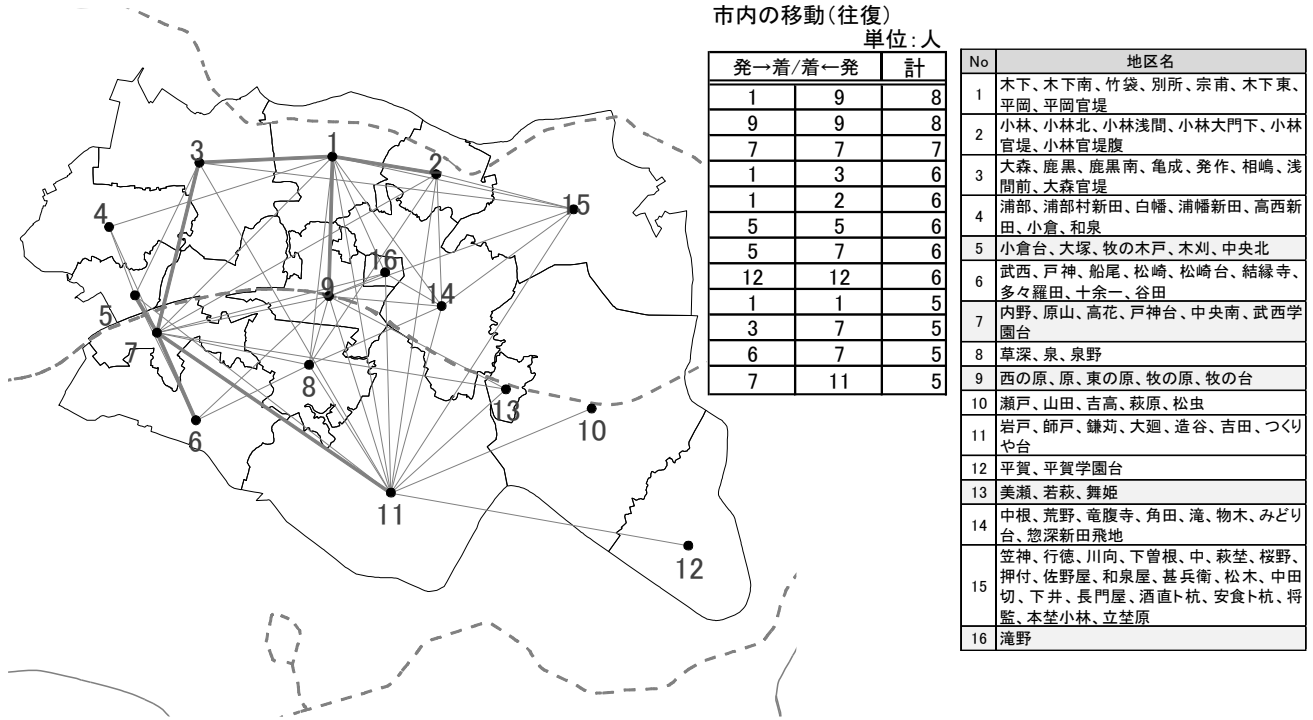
3
1
2
15
4
16
9
14
5
7
8
13
10
6
11
12

市内の移動(往復)
単位:人

| 発→着/着←発 | | 計 |
|---|---|---|
| 1 | 9 | 8 |
| 9 | 9 | 8 |
| 7 | 7 | 7 |
| 1 | 3 | 6 |
| 1 | 2 | 6 |
| 5 | 5 | 6 |
| 5 | 7 | 6 |
| 12 | 12 | 6 |
| 1 | 1 | 5 |
| 3 | 7 | 5 |
| 6 | 7 | 5 |
| 7 | 11 | 5 |

| No | 地区名 |
|---|---|
| 1 | 木下、木下南、竹袋、別所、宗甫、木下東、平岡、平岡官堤 |
| 2 | 小林、小林北、小林浅間、小林大門下、小林官堤、小林官堤腹 |
| 3 | 大森、鹿黒、鹿黒南、亀成、発作、相嶋、浅間前、大森官堤 |
| 4 | 浦部、浦部村新田、白幡、浦幡新田、高西新田、小倉、和泉 |
| 5 | 小倉台、大塚、牧の木戸、木刈、中央北 |
| 6 | 武西、戸神、船尾、松崎、松崎台、結縁寺、多々羅田、十余一、谷田 |
| 7 | 内野、原山、高花、戸神台、中央南、武西学園台 |
| 8 | 草深、泉、泉野 |
| 9 | 西の原、原、東の原、牧の原、牧の台 |
| 10 | 瀬戸、山田、吉高、萩原、松虫 |
| 11 | 岩戸、師戸、鎌苅、大廻、造谷、吉田、つくりや台 |
| 12 | 平賀、平賀学園台 |
| 13 | 美瀬、若萩、舞姫 |
| 14 | 中根、荒野、竜腹寺、角田、滝、物木、みどり台、惣深新田飛地 |
| 15 | 笠神、行徳、川向、下曽根、中、萩埜、桜野、押付、佐野屋、和泉屋、甚兵衛、松木、中田切、下井、長門屋、酒直卜杭、安食卜杭、将監、本埜小林、立埜原 |
| 16 | 滝野 |